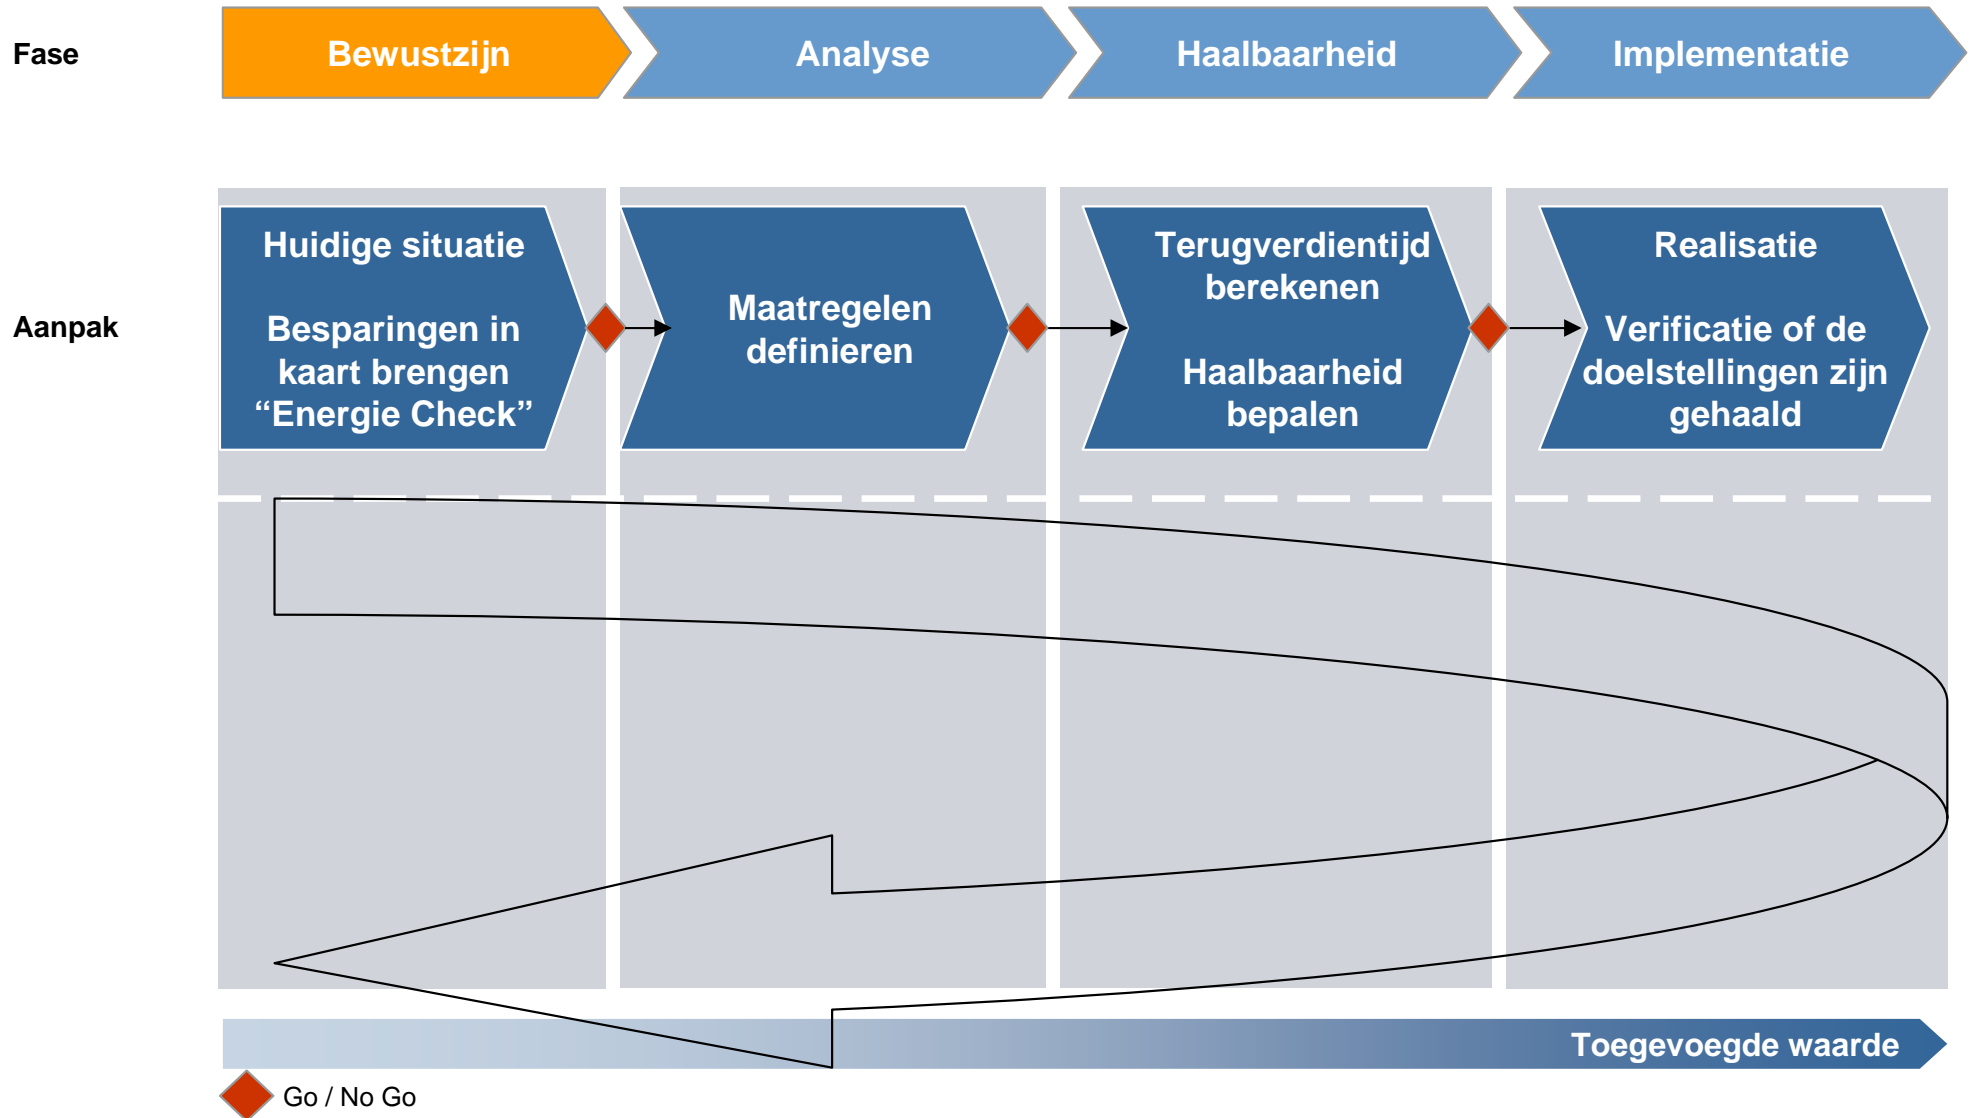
Fase

Bewustzijn

Analyse

Haalbaarheid

Implementatie

Aanpak

Huidige situatie

Besparingen in kaart brengen “Energie Check”

Maatregelen definieren

Terugverdientijd berekenen

Haalbaarheid bepalen

Realisatie

Verificatie of de doelstellingen zijn gehaald

Toegevoegde waarde

Go / No Go